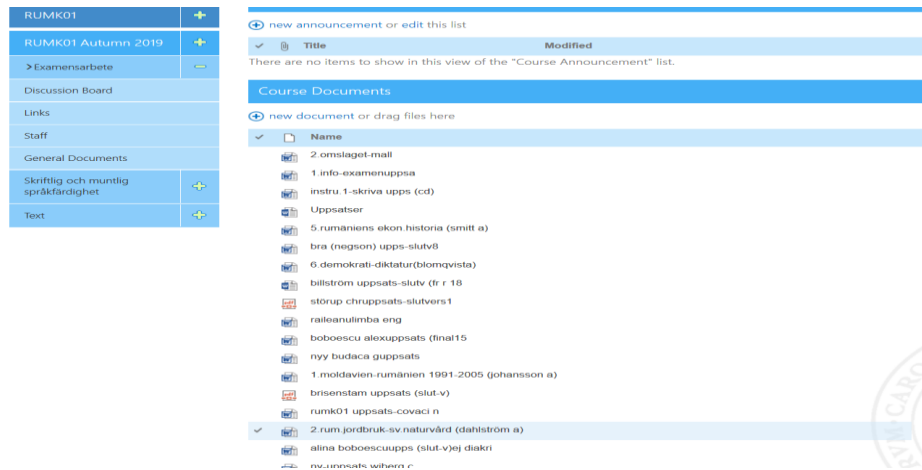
RUMK01 +
RUMK01 Autumn 2019 +
>Examensarbete −
Discussion Board
Links
Staff
General Documents
Skriftlig och muntlig språkfärdighet +
Text +

new announcement or edit this list

| ✓ | | Title | Modified |
|---|---|---|---|

There are no items to show in this view of the "Course Announcement" list.

Course Documents

new document or drag files here

| ✓ | | Name |
|---|---|---|
| | | 2.omslaget-mall |
| | | 1.info-examenuppsa |
| | | instru.1-skriva upps (cd) |
| | | Uppsatser |
| | | 5.rumäniens ekon.historia (smitt a) |
| | | bra (negson) upps-slutv8 |
| | | 6.demokrati-diktatur(blomqvista) |
| | | billström uppsats-slutv (fr r 18 |
| | | störup chruppsats-slutvers1 |
| | | raileanulimba eng |
| | | boboescu alexuppsats (final15 |
| | | nyy budaca guppsats |
| | | 1.moldavien-rumänien 1991-2005 (johansson a) |
| | | brisenstam uppsats (slut-v) |
| | | rumk01 uppsats-covaci n |
| ✓ | | 2.rum.jordbruk-sv.naturvård (dahlström a) |
| | | alina boboescuupps (slut-v)ej diakri |
| | | ny-uppsats wiberg c |